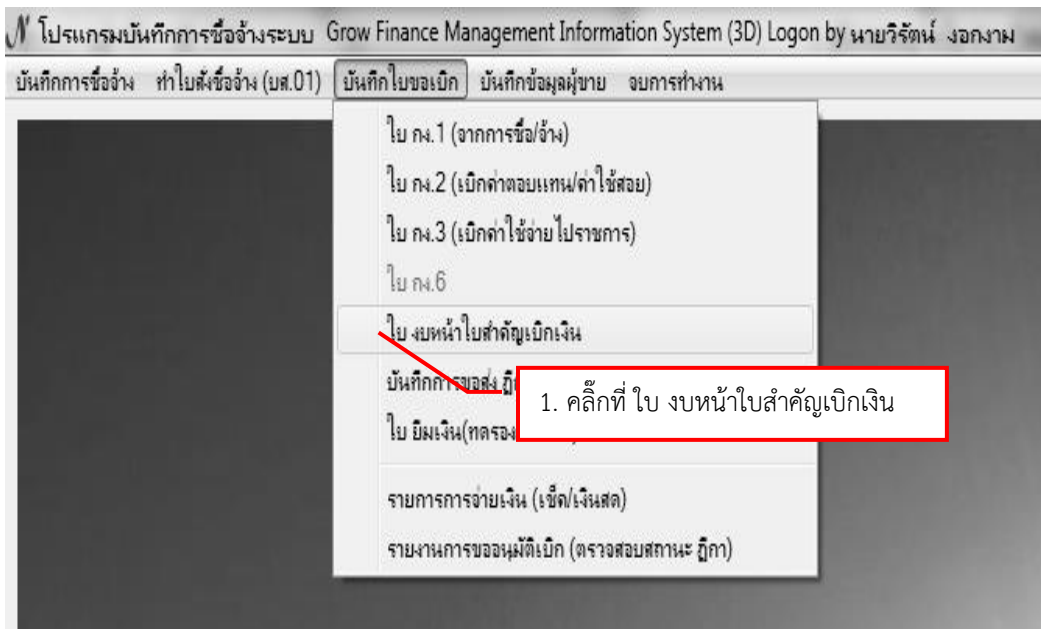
โปรแกรมบันทึกการซื้อจ้างระบบ Grow Finance Management Information System (3D) Logon by นายวิรัตน์ งอกงาม

บันทึกการซื้อจ้าง ทำใบสั่งซื้อจ้าง (บส.01) บันทึกใบขอเบิก บันทึกข้อมูลผู้ขาย จบการทำงาน

ใบ กง.1 (จากการซื้อ/จ้าง)
ใบ กง.2 (เบิกค่าตอบแทน/ค่าใช้สอย)
ใบ กง.3 (เบิกค่าใช้จ่ายไปราชการ)
ใบ กง.6
ใบ งบหน้าใบสำคัญเบิกเงิน
บันทึกการขอส่ง ฎี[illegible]
ใบ ยืมเงิน(ทดรอง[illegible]
รายการการจ่ายเงิน (เช็ค/เงินสด)
รายงานการขออนุมัติเบิก (ตรวจสอบสถานะ ฎีกา)

1. คลิ๊กที่ ใบ งบหน้าใบสำคัญเบิกเงิน